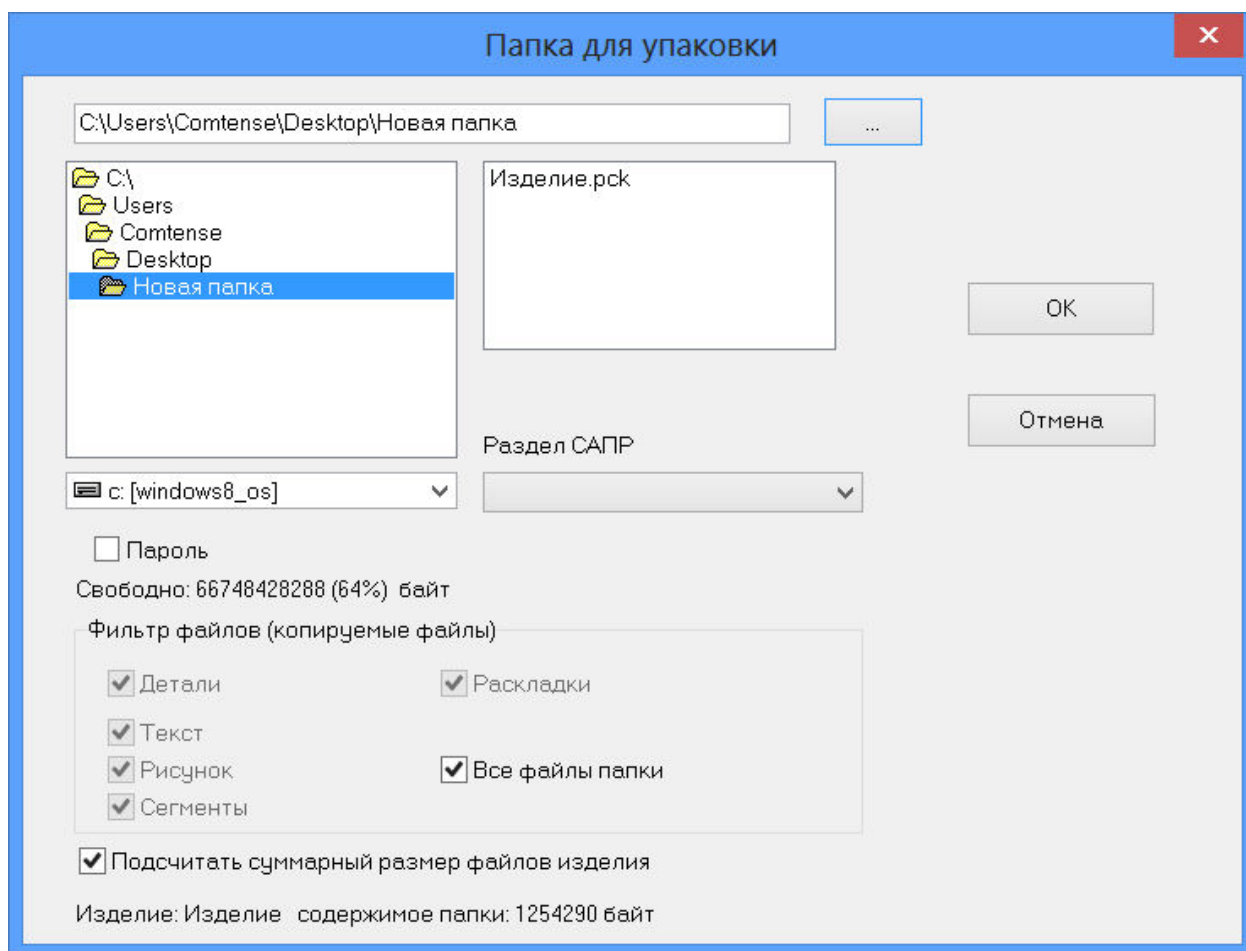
Папка для упаковки

C:\Users\Comtense\Desktop\Новая папка

...

C:\
Users
Comtense
Desktop
Новая папка

Изделие.pck

OK

Отмена

Раздел САПР

c: [windows8_os]

Пароль

Свободно: 66748428288 (64%) байт

Фильтр файлов (копируемые файлы)

Детали

Раскладки

Текст

Рисунок

Все файлы папки

Сегменты

Подсчитать суммарный размер файлов изделия

Изделие: Изделие содержимое папки: 1254290 байт